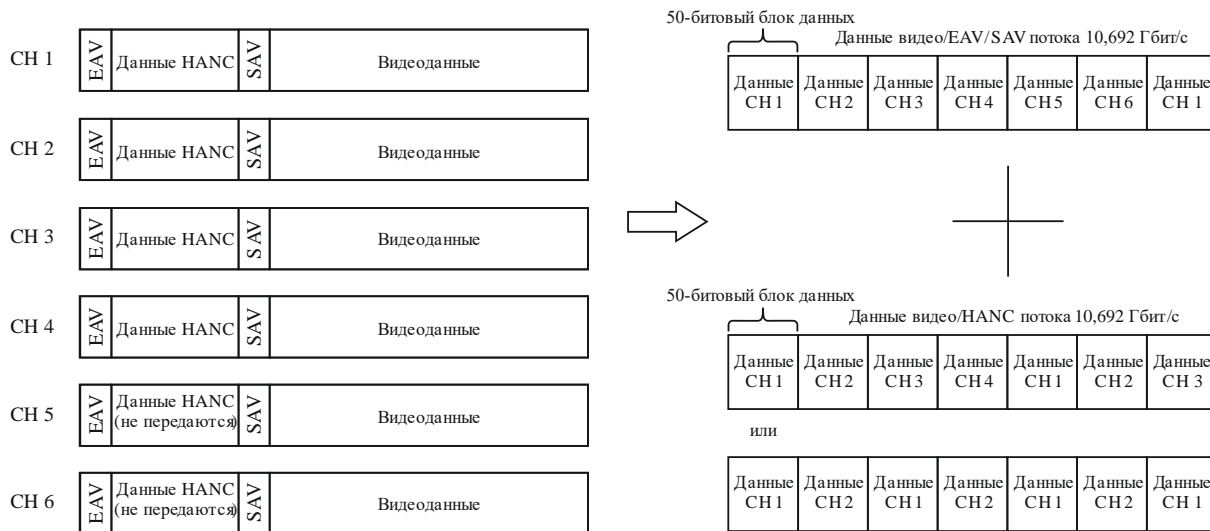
CH 1 EAV Данные HANC SAV Видеоданные

CH 2 EAV Данные HANC SAV Видеоданные

CH 3 EAV Данные HANC SAV Видеоданные

CH 4 EAV Данные HANC SAV Видеоданные

CH 5 EAV Данные HANC (не передаются) SAV Видеоданные

CH 6 EAV Данные HANC (не передаются) SAV Видеоданные

50-битовый блок данных

Данные видео/EAV/SAV потока 10,692 Гбит/с

| Данные CH 1 | Данные CH 2 | Данные CH 3 | Данные CH 4 | Данные CH 5 | Данные CH 6 | Данные CH 1 |
|---|---|---|---|---|---|---|

50-битовый блок данных

Данные видео/HANC потока 10,692 Гбит/с

| Данные CH 1 | Данные CH 2 | Данные CH 3 | Данные CH 4 | Данные CH 1 | Данные CH 2 | Данные CH 3 |
|---|---|---|---|---|---|---|

или

| Данные CH 1 | Данные CH 2 | Данные CH 1 | Данные CH 2 | Данные CH 1 | Данные CH 2 | Данные CH 1 |
|---|---|---|---|---|---|---|